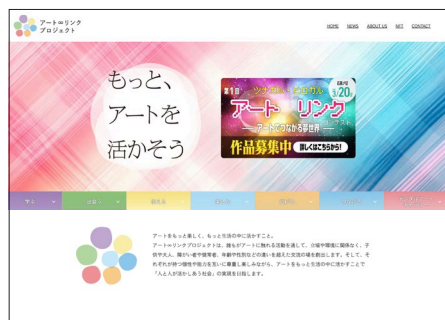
アートのリンク
プロジェクト

HOME NEWS ABOUT US NFT CONTACT

もっと、
アートを
活かそう

第1回 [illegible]
〆切 5/20
アート リンク
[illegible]
アートでつながる夢世界
作品募集中 詳しくはこちらから!

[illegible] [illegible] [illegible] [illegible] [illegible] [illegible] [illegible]

アートをもっと楽しく、もっと生活の中に活かすこと。
アートのリンクプロジェクトは、誰もがアートに触れる活動を通して、介護や環境に関係なく、子供や大人、障がい者や健常者、年齢や性別などの違いを越えた交流の場を創出します。そして、それぞれが持つ個性や能力を互いに尊重し楽しみながら、アートをもっと生活の中に活かすことで「人と人が活かしあう社会」の実現を目指します。